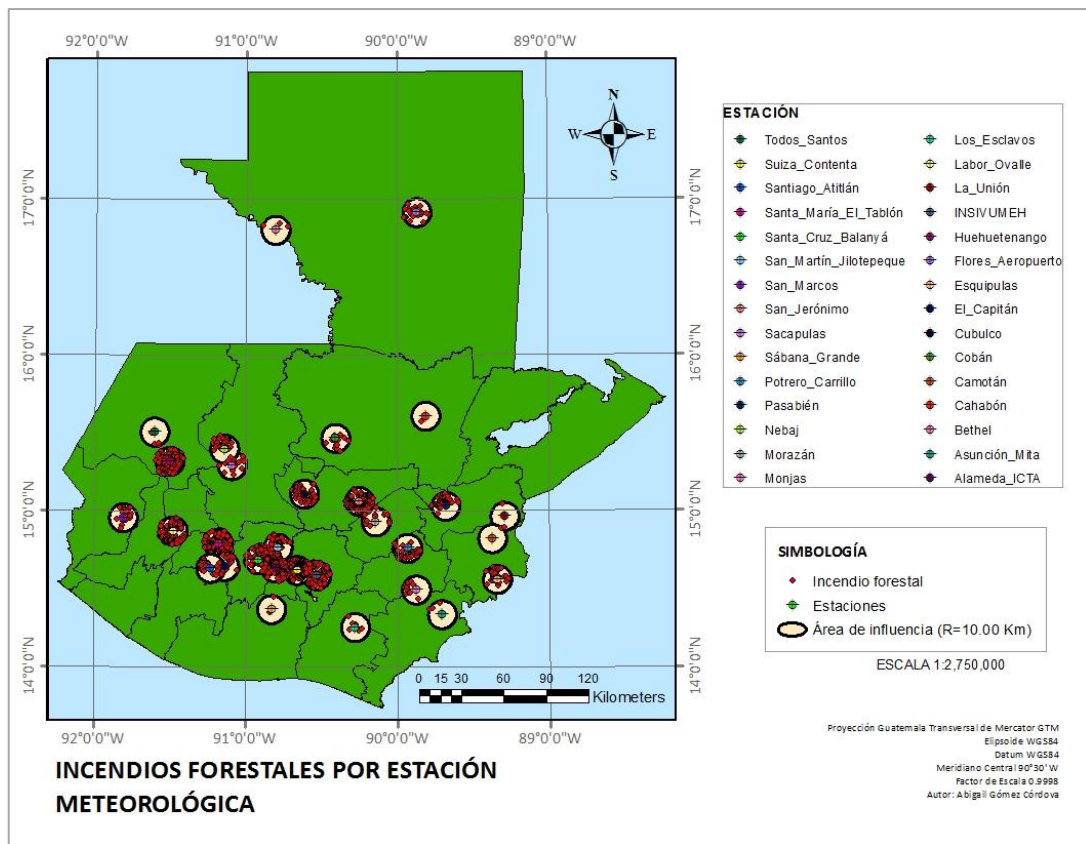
92°0'0"W 91°0'0"W 90°0'0"W 89°0'0"W

17°0'0"N
16°0'0"N
15°0'0"N
14°0'0"N

N
W E
S

ESTACIÓN

Todos_Santos
Suiza_Contenta
Santiago_Atitlán
Santa_María_El_Tablón
Santa_Cruz_Balanyá
San_Martín_Jilotepeque
San_Marcos
San_Jerónimo
Sacapulas
Sábana_Grande
Potrero_Carrillo
Pasabién
Nebaj
Morazán
Monjas

Los_Esclavos
Labor_Ovalle
La_Unión
INSIVUMEH
Huehuetenango
Flores_Aeropuerto
Esquipulas
El_Capitán
Cubulco
Cobán
Camotán
Cahabón
Bethel
Asunción_Mita
Alameda_ICTA

SIMBOLOGÍA

Incendio forestal
Estaciones
Área de influencia (R=10.00 Km)

ESCALA 1:2,750,000

0 15 30 60 90 120
Kilometers

92°0'0"W 91°0'0"W 90°0'0"W 89°0'0"W

INCENDIOS FORESTALES POR ESTACIÓN METEOROLÓGICA

Proyección Guatemala Transversal de Mercator GTM
Elipsoide WGS84
Datum WGS84
Meridiano Central 90°30' W
Factor de Escala 0.9998
Autor: Abigail Gómez Córdova